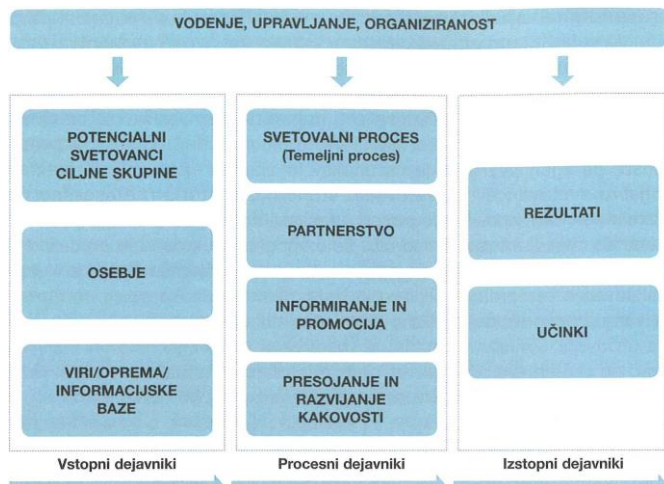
VODENJE, UPRAVLJANJE, ORGANIZIRANOST

POTENCIALNI SVETOVANCI CILJNE SKUPINE

OSEBJE

VIRI/OPREMA/ INFORMACIJSKE BAZE

Vstopni dejavniki

SVETOVALNI PROCES (Temeljni proces)

PARTNERSTVO

INFORMIRANJE IN PROMOCIJA

PRESOJANJE IN RAZVIJANJE KAKOVOSTI

Procesni dejavniki

REZULTATI

UČINKI

Izstopni dejavniki